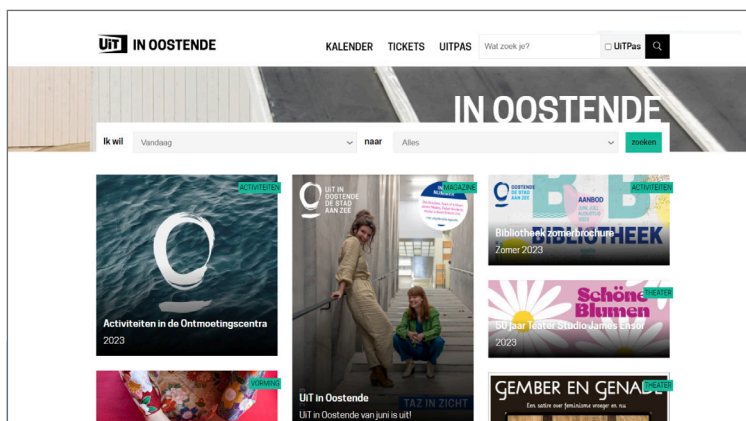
UiT IN OOSTENDE

KALENDER TICKETS UITPAS

Wat zoek je?

UiTPas

IN OOSTENDE

Ik wil Vandaag naar Alles zoeken

ACTIVITEITEN

Activiteiten in de Ontmoetingscentra

2023

MAGAZINE

UiT IN OOSTENDE DE STAD AAN ZEE

UiT in Oostende

UiT in Oostende van juni is uit!

TAZ IN ZICHT

ACTIVITEITEN

OOSTENDE DE STAD AAN ZEE

AANBOD JUNI JULI AUGUSTUS 2023

BIBLIOTHEEK

Bibliotheek zomerbrochure

Zomer 2023

THEATER

Schöne Blumen

50 jaar Teater Studio James Ensor

2023

VORMING

THEATER

GEMBER EN GENADE

Een satire over feminisme vroeger en nu